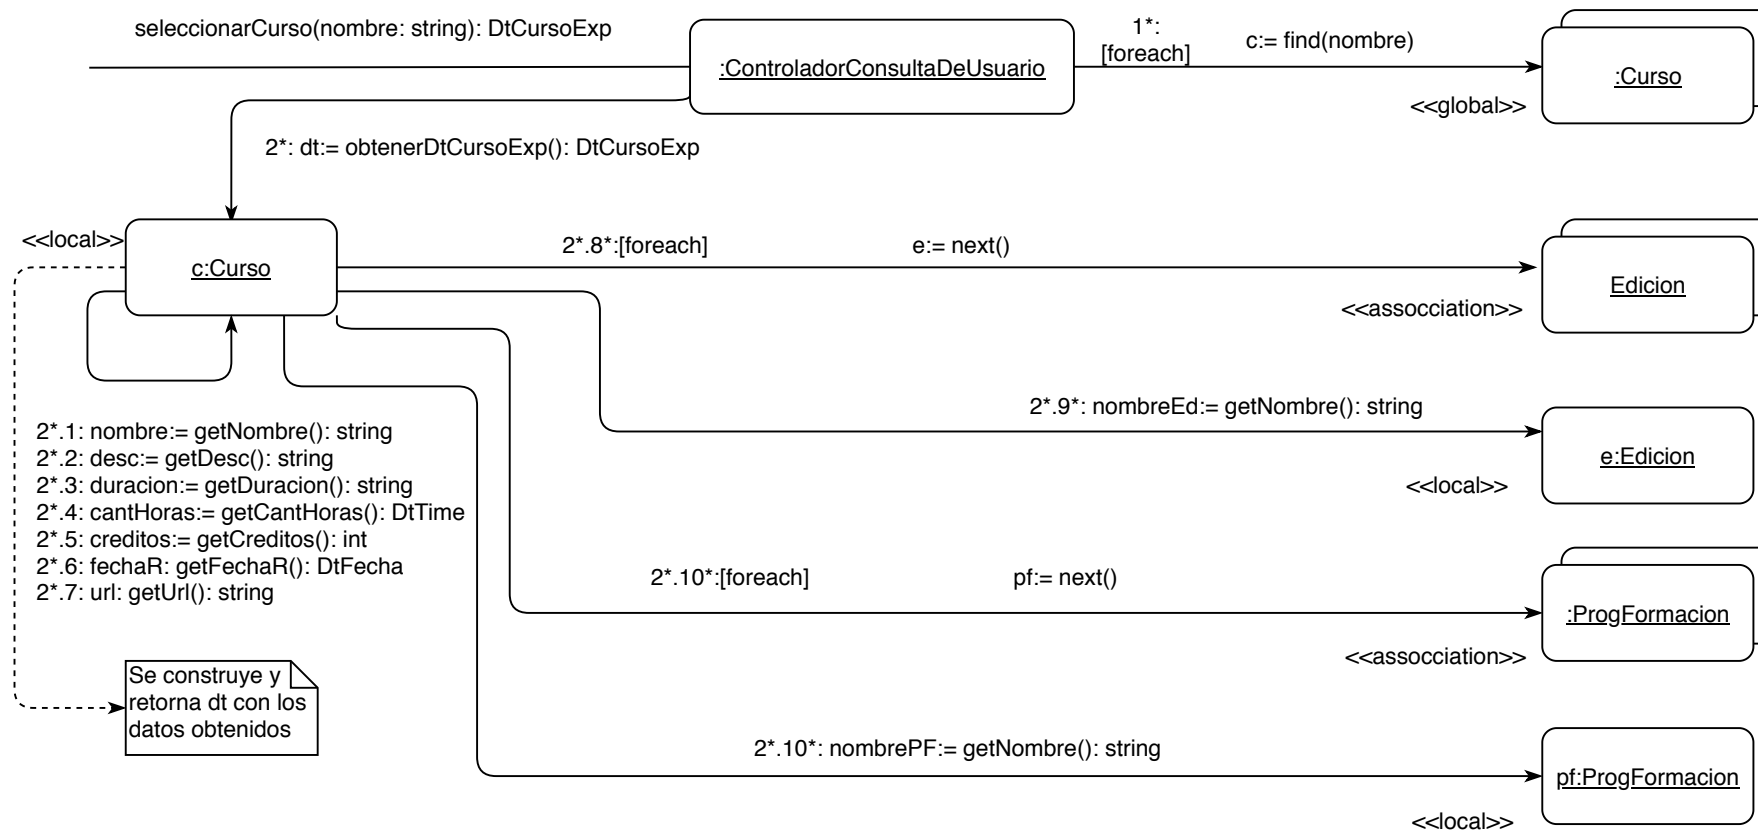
seleccionarCurso(nombre: string): DtCursoExp

:ControladorConsultaDeUsuario

1*:
[foreach]

c:= find(nombre)

:Curso

<<global>>

2*: dt:= obtenerDtCursoExp(): DtCursoExp

<<local>>

c:Curso

2*.8*:[foreach]

e:= next()

Edicion

<<assocciation>>

2*.9*: nombreEd:= getNombre(): string

e:Edicion

<<local>>

2*.1: nombre:= getNombre(): string
2*.2: desc:= getDesc(): string
2*.3: duracion:= getDuracion(): string
2*.4: cantHoras:= getCantHoras(): DtTime
2*.5: creditos:= getCreditos(): int
2*.6: fechaR: getFechaR(): DtFecha
2*.7: url: getUrl(): string

2*.10*:[foreach]

pf:= next()

:ProgFormacion

<<assocciation>>

Se construye y retorna dt con los datos obtenidos

2*.10*: nombrePF:= getNombre(): string

pf:ProgFormacion

<<local>>